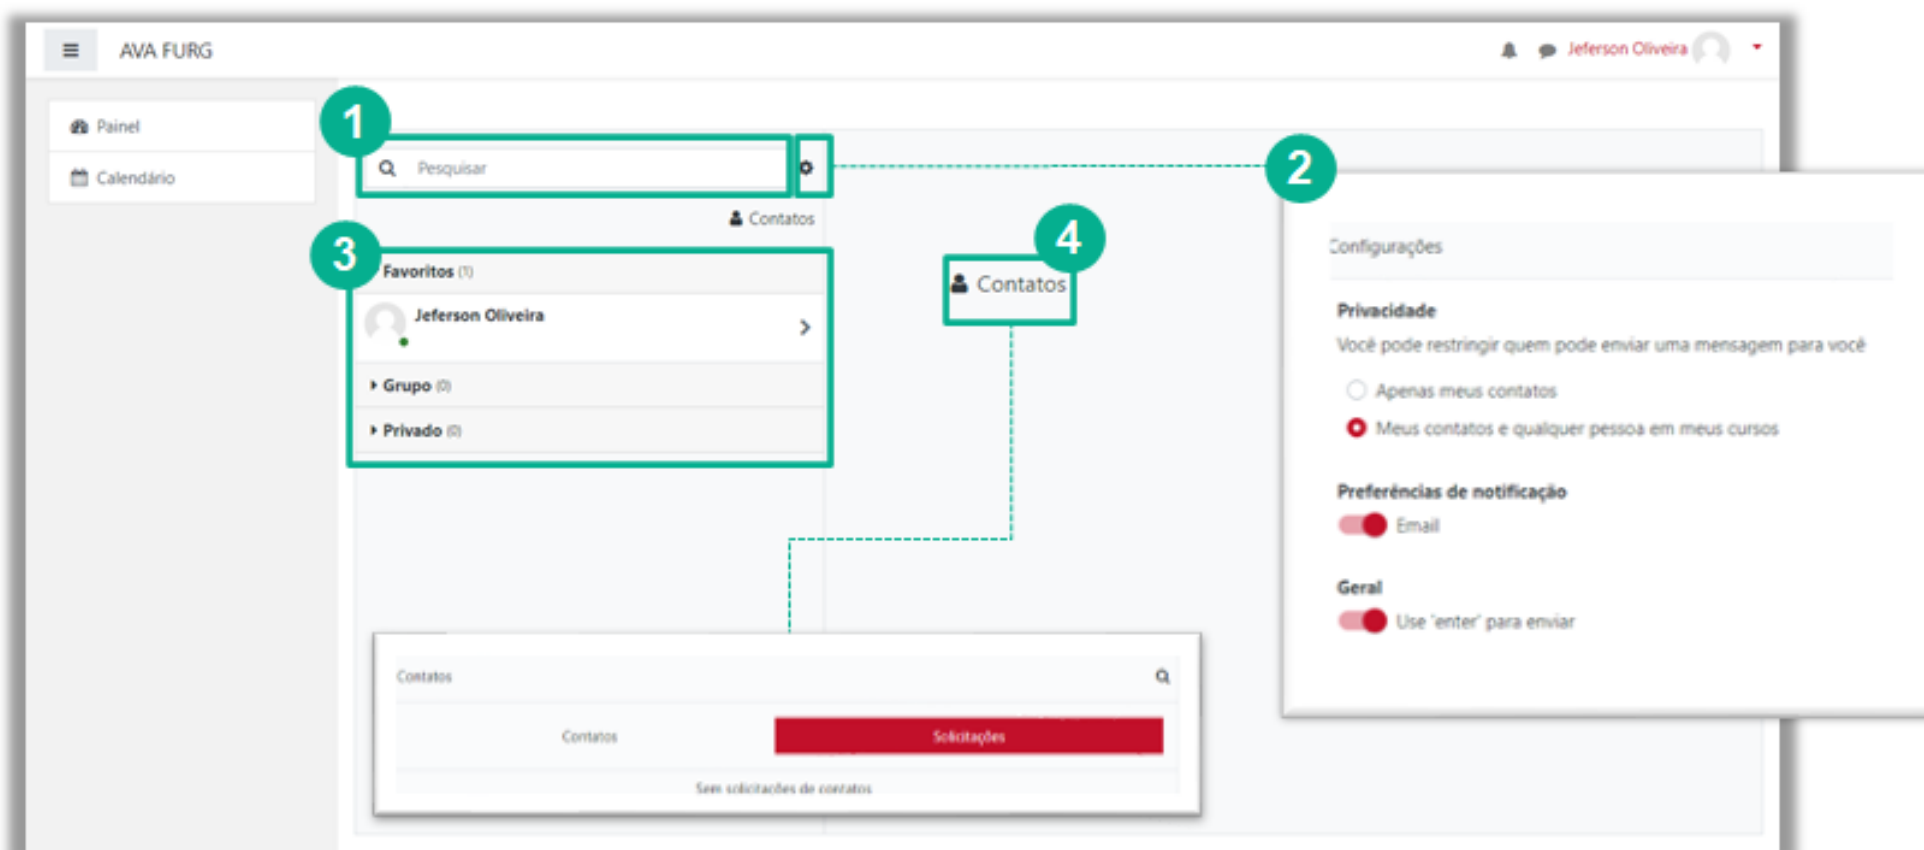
AVA FURG

Jeferson Oliveira

Painel

Calendário

1

Pesquisar

2

Contatos

3

Favoritos (1)

Jeferson Oliveira

Grupo (0)

Privado (0)

4

Contatos

Configurações

Privacidade

Você pode restringir quem pode enviar uma mensagem para você

Apenas meus contatos

Meus contatos e qualquer pessoa em meus cursos

Preferências de notificação

Email

Geral

Use 'enter' para enviar

Contatos

Contatos

Solicitações

Sem solicitações de contatos